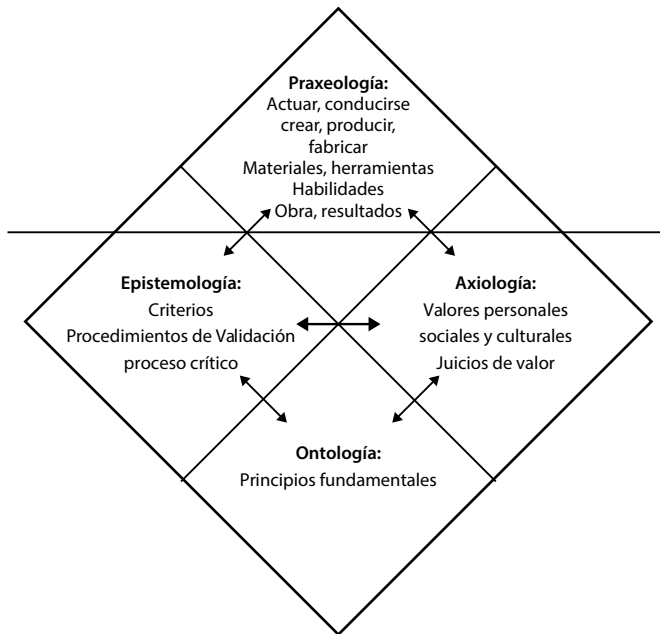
**Praxeología:**
Actuar, conducirse
crear, producir,
fabricar
Materiales, herramientas
Habilidades
Obra, resultados

**Epistemología:**
Criterios
Procedimientos De Validación
proceso crítico

**Axiología:**
Valores personales
sociales y culturales
Juicios de valor

**Ontología:**
Principios fundamentales